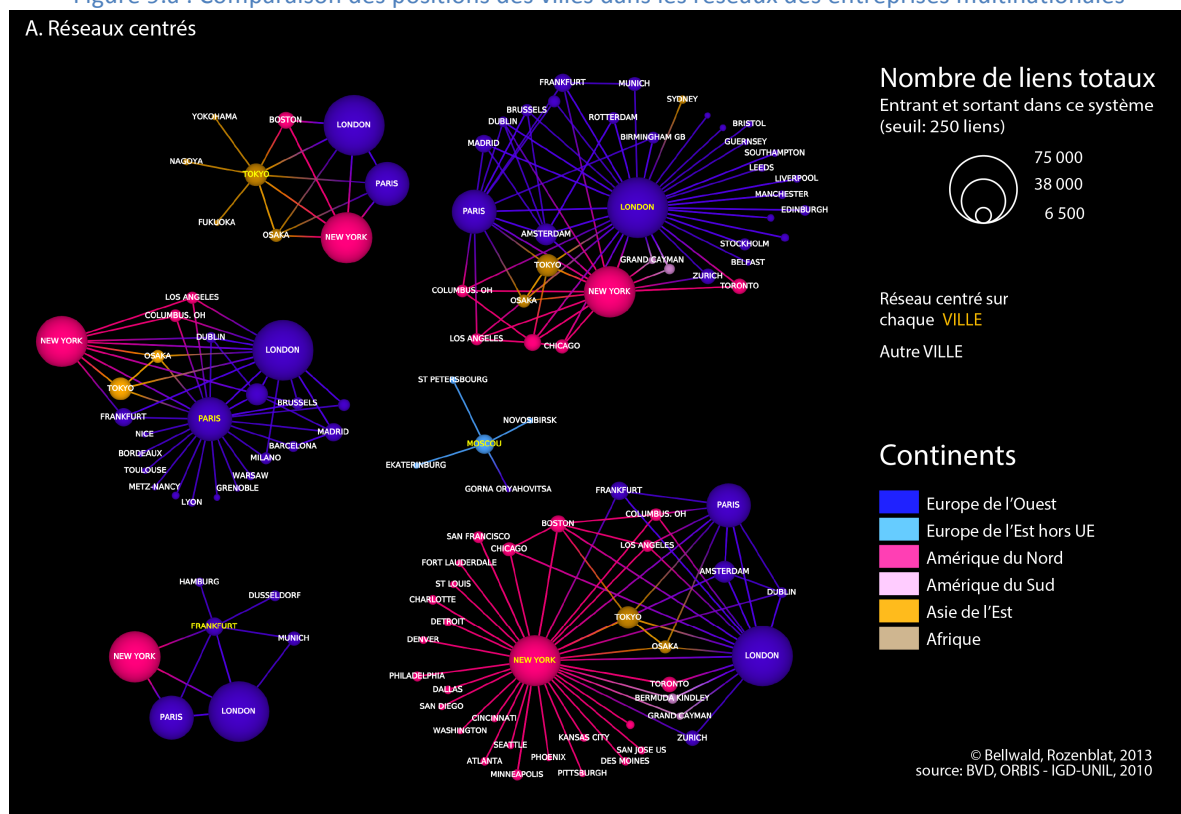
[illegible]

A. Réseaux centrés

YOKOHAMA
BOSTON
LONDON
NAGOYA
TOKYO
PARIS
FUKUOKA
OSAKA
NEW YORK

FRANKFURT
MUNICH
SYDNEY
BRUSSELS
ROTTERDAM
BRISTOL
DUBLIN
BIRMINGHAM GB
GUERNSEY
MADRID
SOUTHAMPTON
LEEDS
LIVERPOOL
MANCHESTER
PARIS
LONDON
EDINBURGH
AMSTERDAM
STOCKHOLM
GRAND CAYMAN
TOKYO
BELFAST
ZURICH
COLUMBUS. OH
NEW YORK
TORONTO
OSAKA
LOS ANGELES
CHICAGO

LOS ANGELES
COLUMBUS. OH
NEW YORK
DUBLIN
LONDON
OSAKA
TOKYO
BRUSSELS
FRANKFURT
PARIS
MADRID
NICE
BARCELONA
BORDEAUX
MILANO
TOULOUSE
WARSAW
METZ-NANCY
GRENOBLE
LYON

ST PETERSBOURG
NOVOSIBIRSK
MOSCOU
EKATERINBURG
GORNA ORYAHOVITSA

HAMBURG
DUSSELDORF
FRANKFURT
MUNICH
NEW YORK
PARIS
LONDON

FRANKFURT
PARIS
BOSTON
COLUMBUS. OH
SAN FRANCISCO
LOS ANGELES
CHICAGO
FORT LAUDERDALE
AMSTERDAM
ST LOUIS
DUBLIN
CHARLOTTE
TOKYO
DETROIT
DENVER
OSAKA
NEW YORK
LONDON
PHILADELPHIA
TORONTO
DALLAS
BERMUDA KINDLEY
SAN DIEGO
GRAND CAYMAN
CINCINNATI
WASHINGTON
ZURICH
KANSAS CITY
SEATTLE
SAN JOSE US
PHOENIX
ATLANTA
DES MOINES
MINNEAPOLIS
PITTSBURGH

Nombre de liens totaux
Entrant et sortant dans ce système (seuil: 250 liens)
75 000
38 000
6 500

Réseau centré sur chaque VILLE
Autre VILLE

Continents
Europe de l'Ouest
Europe de l'Est hors UE
Amérique du Nord
Amérique du Sud
Asie de l'Est
Afrique

© Bellwald, Rozenblat, 2013
source: BVD, ORBIS - IGD-UNIL, 2010